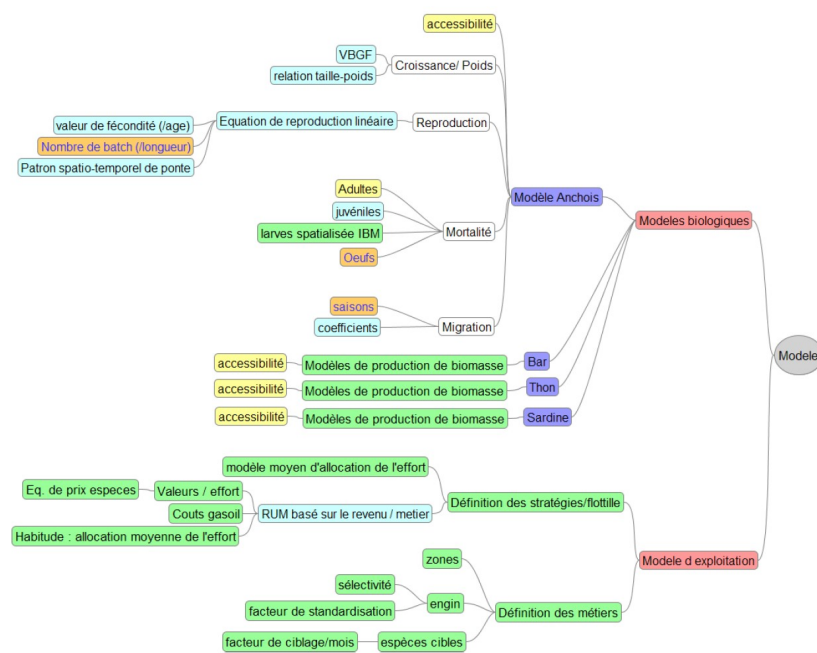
accessibilité

VBGF
relation taille-poids
Croissance/ Poids

valeur de fécondité (/age)
Nombre de batch (/longueur)
Patron spatio-temporel de ponte
Equation de reproduction linéaire
Reproduction

Modèle Anchois

Adultes
juvéniles
larves spatialisée IBM
Oeufs
Mortalité

saisons
coefficients
Migration

Modeles biologiques

accessibilité
Modèles de production de biomasse
Bar
accessibilité
Modèles de production de biomasse
Thon
accessibilité
Modèles de production de biomasse
Sardine

Modele

modèle moyen d'allocation de l'effort
Eq. de prix especes
Valeurs / effort
Couts gasoil
RUM basé sur le revenu / metier
Habitude : allocation moyenne de l'effort
Définition des stratégies/flottille

Modele d exploitation

zones
sélectivité
facteur de standardisation
engin
Définition des métiers
facteur de ciblage/mois
espèces cibles